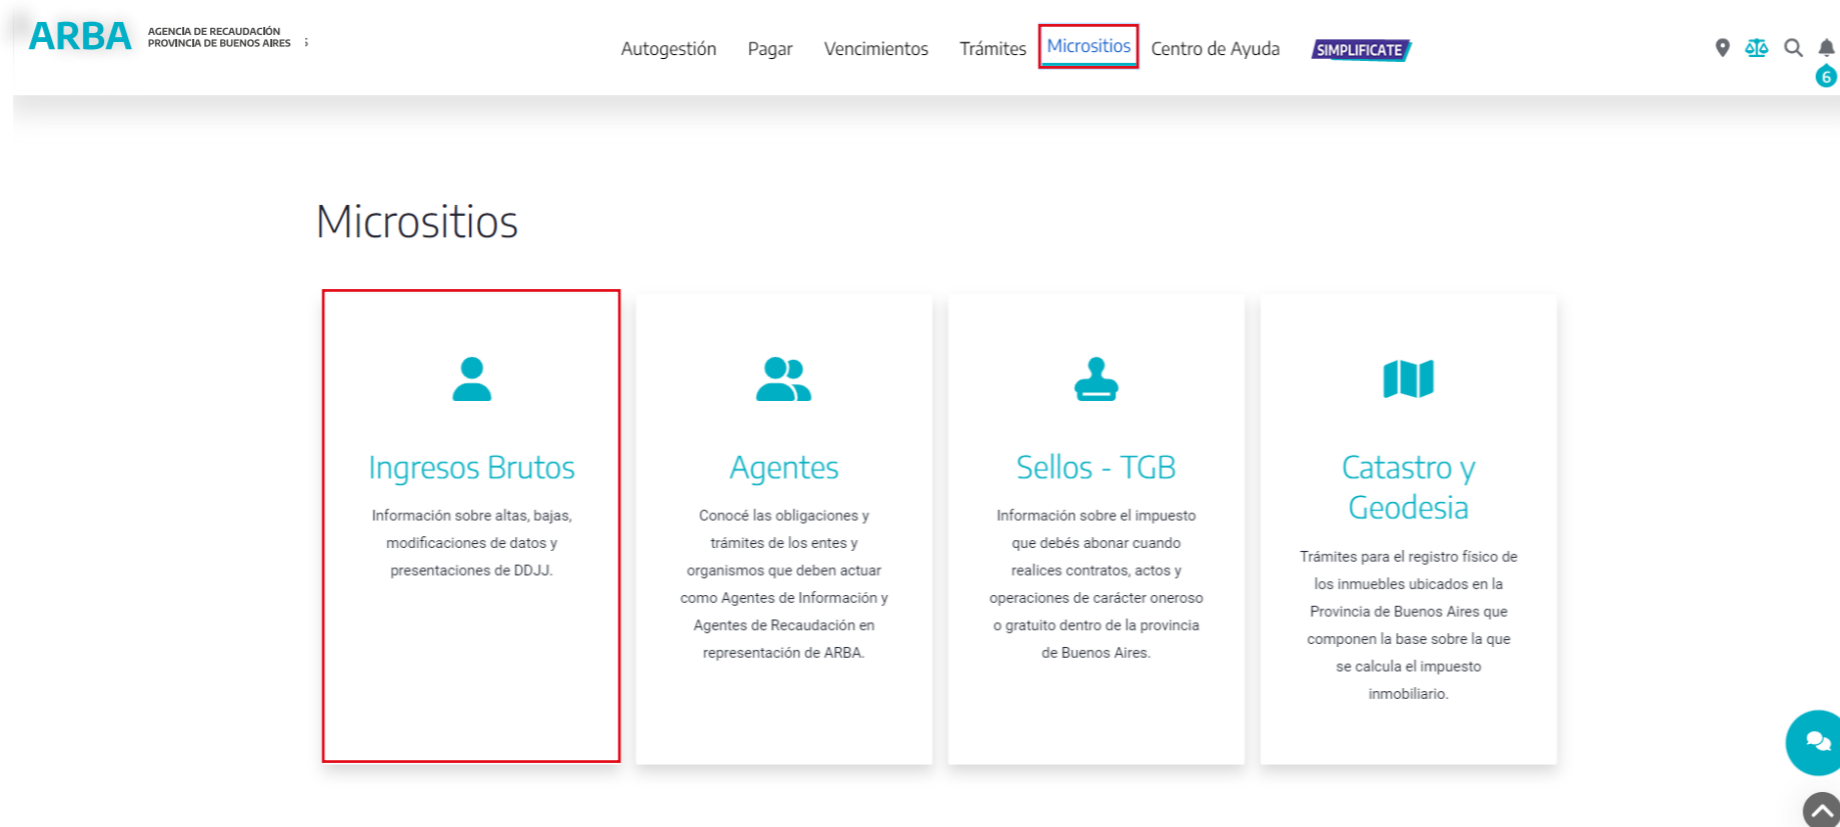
ARBA AGENCIA DE RECAUDACIÓN PROVINCIA DE BUENOS AIRES

Autogestión Pagar Vencimientos Trámites Micrositios Centro de Ayuda SIMPLIFICATE

6

Micrositios

Ingresos Brutos

Información sobre altas, bajas, modificaciones de datos y presentaciones de DDJJ.

Agentes

Conocé las obligaciones y trámites de los entes y organismos que deben actuar como Agentes de Información y Agentes de Recaudación en representación de ARBA.

Sellos - TGB

Información sobre el impuesto que debés abonar cuando realices contratos, actos y operaciones de carácter oneroso o gratuito dentro de la provincia de Buenos Aires.

Catastro y Geodesia

Trámites para el registro físico de los inmuebles ubicados en la Provincia de Buenos Aires que componen la base sobre la que se calcula el impuesto inmobiliario.